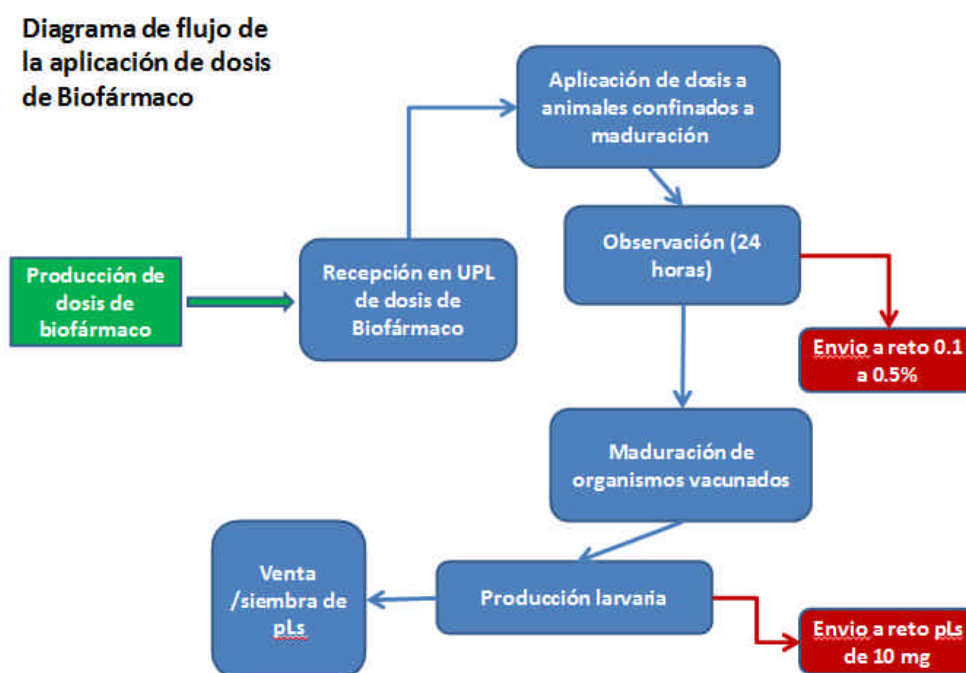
Diagrama de flujo de la aplicación de dosis de Biofármaco

Producción de dosis de biofármaco

Recepción en UPL de dosis de Biofármaco

Aplicación de dosis a animales confinados a maduración

Observación (24 horas)

Envio a reto 0.1 a 0.5%

Maduración de organismos vacunados

Producción larvaria

Venta /siembra de pLs

Envio a reto pLs de 10 mg